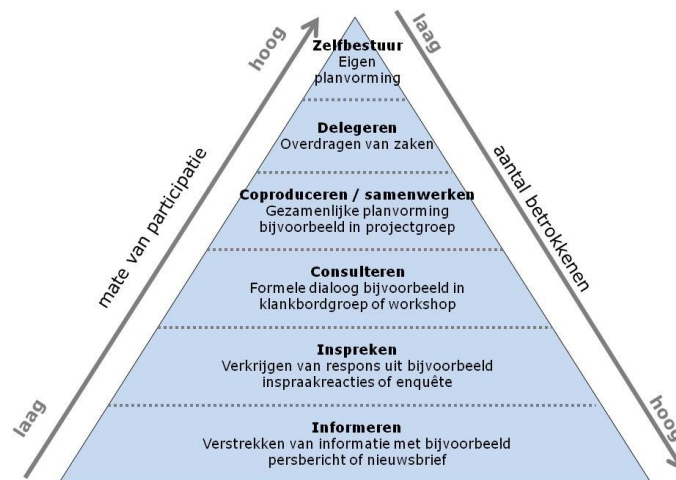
hoog

mate van participatie

laag

laag

aantal betrokkenen

hoog

Zelfbestuur
Eigen planvorming

Delegeren
Overdragen van zaken

Coproduceren / samenwerken
Gezamenlijke planvorming bijvoorbeeld in projectgroep

Consulteren
Formele dialoog bijvoorbeeld in klankbordgroep of workshop

Inspreken
Verkrijgen van respons uit bijvoorbeeld inspraakreacties of enquête

Informeren
Verstrekken van informatie met bijvoorbeeld persbericht of nieuwsbrief